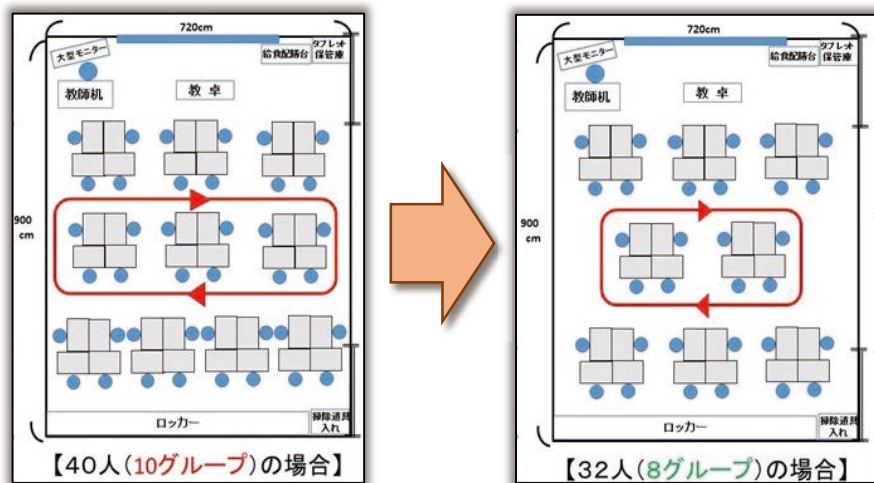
720cm

大型モニター

給食配膳台

タブレット保管庫

教師机

教卓

900 cm

ロッカー

掃除道具入れ

【40人（10グループ）の場合】

720cm

大型モニター

給食配膳台

タブレット保管庫

教師机

教卓

900 cm

ロッカー

掃除道具入れ

【32人（8グループ）の場合】